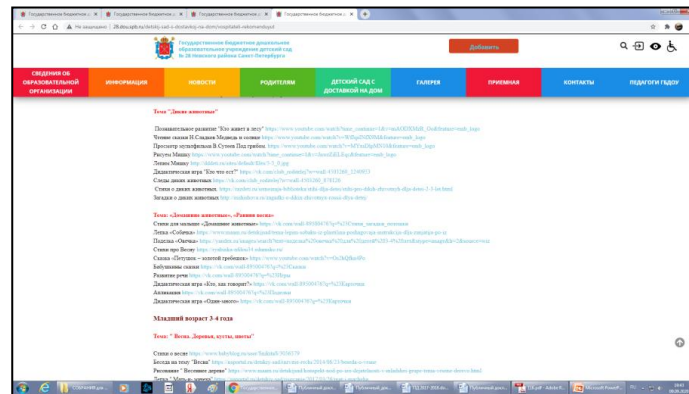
Государственное бюджетное | Государственное бюджетное | Государственное бюджетное | Государственное бюджетное

Не защищено | 28.dou.spb.ru/detskij-sad-s-dostavkoj-na-dom/stupitelnaj-rekomendacii

Государственное бюджетное дошкольное образовательное учреждение детский сад № 28 Невского района Санкт-Петербурга

Добавить

СВ�ЕДЕНИЯ ОБ ОБРАЗОВАТЕЛЬНОЙ ОРГАНИЗАЦИИ | ИНФОРМАЦИЯ | НОВОСТИ | РОДИТЕЛЯМ | ДЕТСКИЙ САД С ДОСТАВКОЙ НА ДОМ | ГАЛЕРЕЯ | ПРИЕМНАЯ | КОНТАКТЫ | ПЕДАГОГИ ГБДОУ

Тема "Дикие животные"

Познавательное развитие "Кто живет в лесу" https://www.youtube.com/watch?time_continue=1&v=
Чтение сказки Н.Сладков Медведь и солнце https://www.youtube.com/watch?v=
Просмотр мультфильма В.Сутеев Под грибом https://www.youtube.com/watch?v=
Рисуем Мишку https://www.youtube.com/watch?time_continue=1&v=
Лепим Мишку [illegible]
Дидактическая игра "Кто что ест?" https://vk.com/club_
Следы диких животных https://vk.com/club_
Стихи о диких животных https://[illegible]
Загадки о диких животных https://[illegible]

Тема: «Домашние животные», «Ранняя весна»

Стихи для малышей «Домашние животные» https://vk.com/wall-
Лепка «Собачка» https://www.maam.ru/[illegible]
Поделка «Овечка» https://yandex.ru/images/search?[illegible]
Стихи про Весну https://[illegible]
Сказка «Петушок – золотой гребешок» https://www.youtube.com/watch?v=
Бабушкины сказки https://vk.com/wall-
Развитие речи https://vk.com/wall-
Дидактическая игра «Кто, как говорит?» https://vk.com/wall-
Аппликация https://vk.com/wall-
Дидактическая игра «Один-много» https://vk.com/wall-

Младший возраст 3-4 года

Тема: " Весна. Деревья, кусты, цветы"

Стихи о весне https://www.babyblog.ru/user/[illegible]
Беседа на тему "Весна" https://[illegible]
Рисование " Весеннее дерево" https://www.maam.ru/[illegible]
Лепка " Мать-и-мачеха" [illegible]